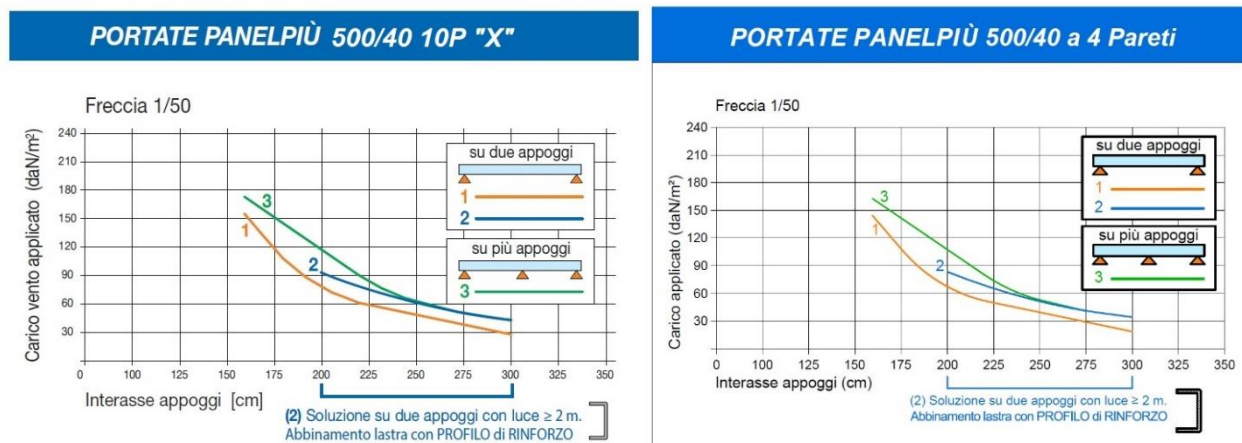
PORTATE PANELPIÙ 500/40 10P "X"

Freccia 1/50

Carico vento applicato (daN/m²)

240
210
180
150
120
90
60
30

0 100 125 150 175 200 225 250 275 300 325 350

Interasse appoggi [cm]

su due appoggi
1
2
su più appoggi
3

1
2
3

(2) Soluzione su due appoggi con luce ≥ 2 m.
Abbinamento lastra con PROFILO di RINFORZO

PORTATE PANELPIÙ 500/40 a 4 Pareti

Freccia 1/50

Carico applicato (daN/m²)

240
210
180
150
120
90
60
30

0 100 125 150 175 200 225 250 275 300 325 350

Interasse appoggi (cm)

su due appoggi
1
2
su più appoggi
3

1
2
3

(2) Soluzione su due appoggi con luce ≥ 2 m.
Abbinamento lastra con PROFILO di RINFORZO